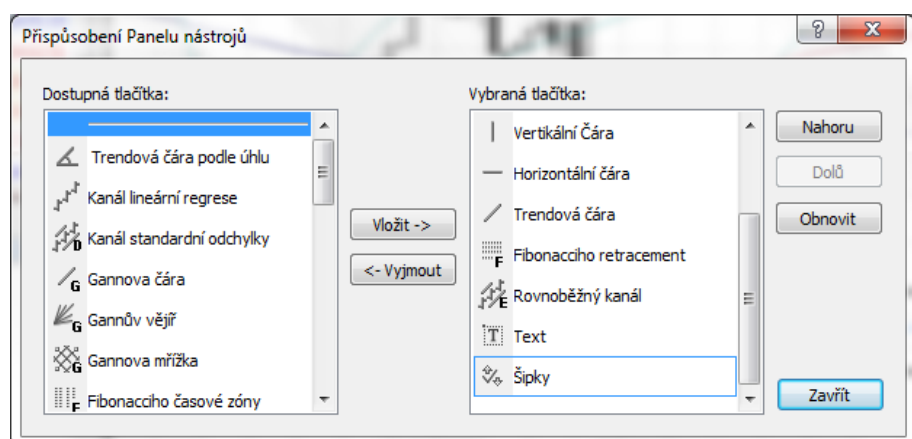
Přizpůsobení Panelu nástrojů

?

X

Dostupná tlačítka:

Trendová čára podle úhlu

Kanál lineární regrese

Kanál standardní odchylky

Gannova čára

Gannův vějíř

Gannova mřížka

Fibonacciho časové zóny

Vložit ->

<- Vyjmout

Vybraná tlačítka:

Vertikální Čára

Horizontální čára

Trendová čára

Fibonacciho retracement

Rovnoběžný kanál

Text

Šipky

Nahoru

Dolů

Obnovit

Zavřít